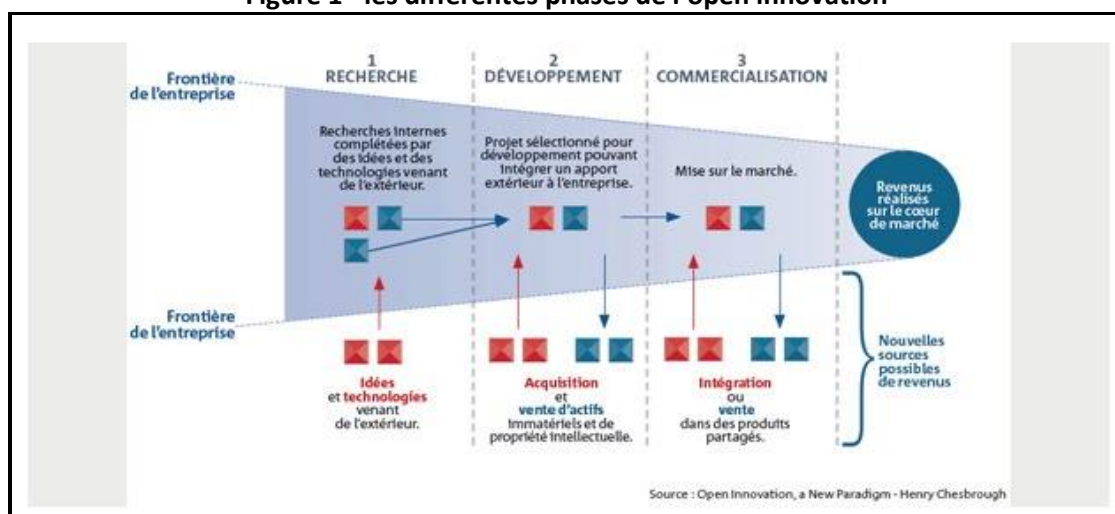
Figure 1 - les différentes phases de l'open innovation

1
RECHERCHE

2
DÉVELOPPEMENT

3
COMMERCIALISATION

Frontière de l'entreprise

Recherches internes complétées par des idées et des technologies venant de l'extérieur.

Projet sélectionné pour développement pouvant intégrer un apport extérieur à l'entreprise.

Mise sur le marché.

Revenus réalisés sur le cœur de marché

Frontière de l'entreprise

Idées et technologies venant de l'extérieur.

Acquisition et vente d'actifs immatériels et de propriété intellectuelle.

Intégration ou vente dans des produits partagés.

Nouvelles sources possibles de revenus

Source : Open Innovation, a New Paradigm - Henry Chesbrough